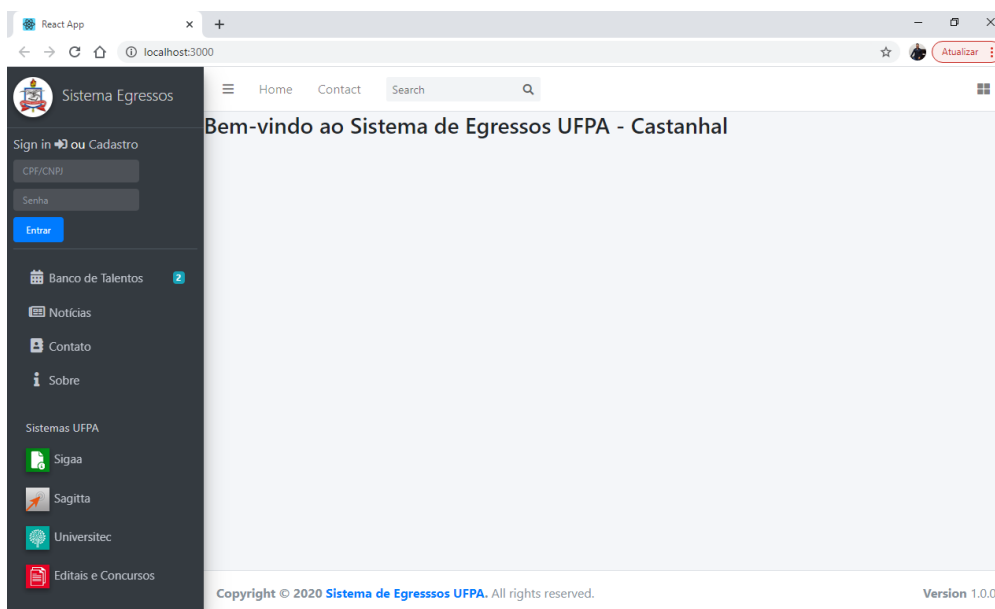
React App
localhost:3000
Atualizar

Sistema Egressos

Home Contact Search

Bem-vindo ao Sistema de Egressos UFPA - Castanhal

Sign in ou Cadastro
CPF/CNPJ
Senha
Entrar

Banco de Talentos 2
Notícias
Contato
Sobre

Sistemas UFPA
Sigaa
Sagitta
Universitec
Editais e Concursos

Copyright © 2020 Sistema de Egresssos UFPA. All rights reserved.

Version 1.0.0